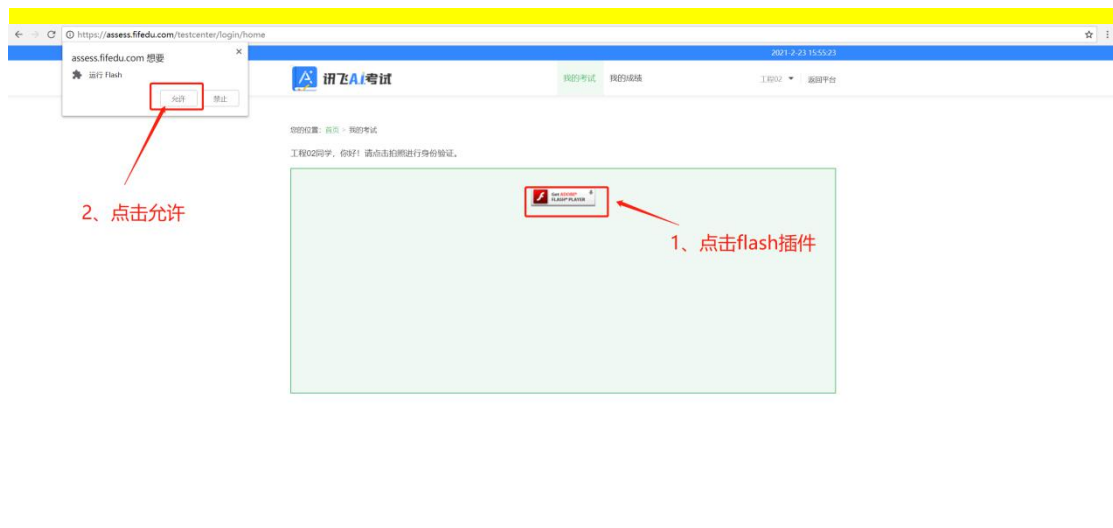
https://assess.fifedu.com/testcenter/login/home

assess.fifedu.com 想要
运行 Flash
允许 禁止

2021-2-23 15:55:23

讯飞AI考试
我的考试 我的成绩
工程02 返回平台

您的位置：首页 > 我的考试

工程02同学，你好！请点击拍照进行身份验证。

Get ADOBE® FLASH® PLAYER

2、点击允许

1、点击flash插件